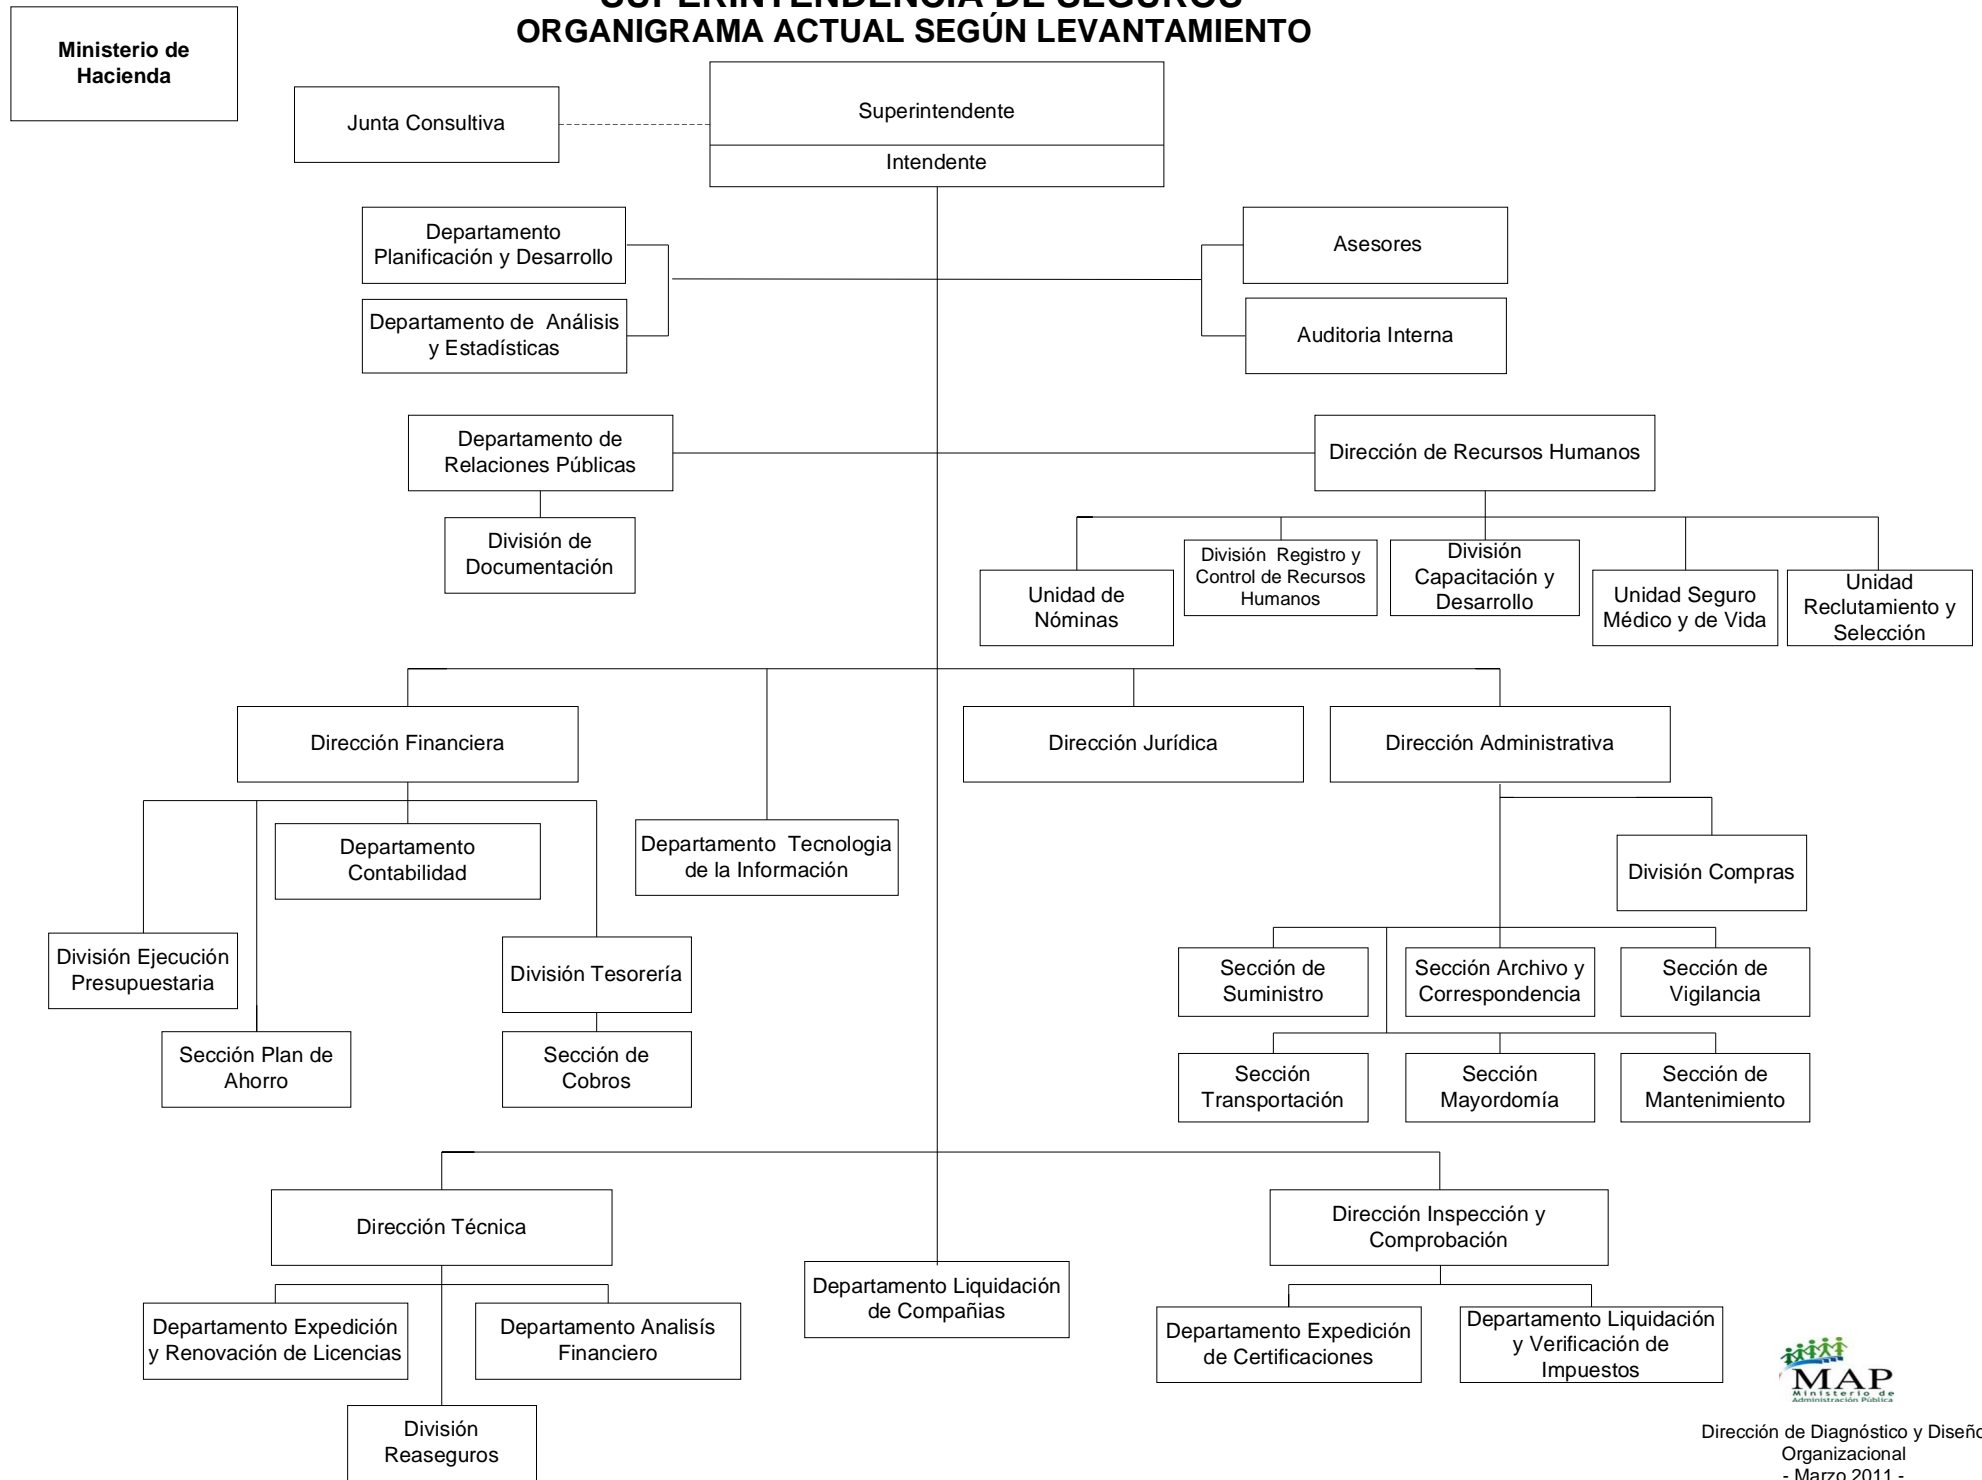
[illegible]
ORGANIGRAMA ACTUAL SEGÚN LEVANTAMIENTO

Ministerio de Hacienda

Junta Consultiva

Superintendente

Intendente

Departamento Planificación y Desarrollo

Departamento de Análisis y Estadísticas

Asesores

Auditoria Interna

Departamento de Relaciones Públicas

División de Documentación

Dirección de Recursos Humanos

Unidad de Nóminas

División Registro y Control de Recursos Humanos

División Capacitación y Desarrollo

Unidad Seguro Médico y de Vida

Unidad Reclutamiento y Selección

Dirección Financiera

Departamento Contabilidad

División Ejecución Presupuestaria

Sección Plan de Ahorro

División Tesorería

Sección de Cobros

Departamento Tecnologia de la Información

Dirección Jurídica

Dirección Administrativa

División Compras

Sección de Suministro

Sección Archivo y Correspondencia

Sección de Vigilancia

Sección Transportación

Sección Mayordomía

Sección de Mantenimiento

Dirección Técnica

Departamento Expedición y Renovación de Licencias

Departamento Analisís Financiero

División Reaseguros

Departamento Liquidación de Compañias

Dirección Inspección y Comprobación

Departamento Expedición de Certificaciones

Departamento Liquidación y Verificación de Impuestos

MAP
Ministerio de Administración Pública

Dirección de Diagnóstico y Diseño Organizacional
- Marzo 2011 -